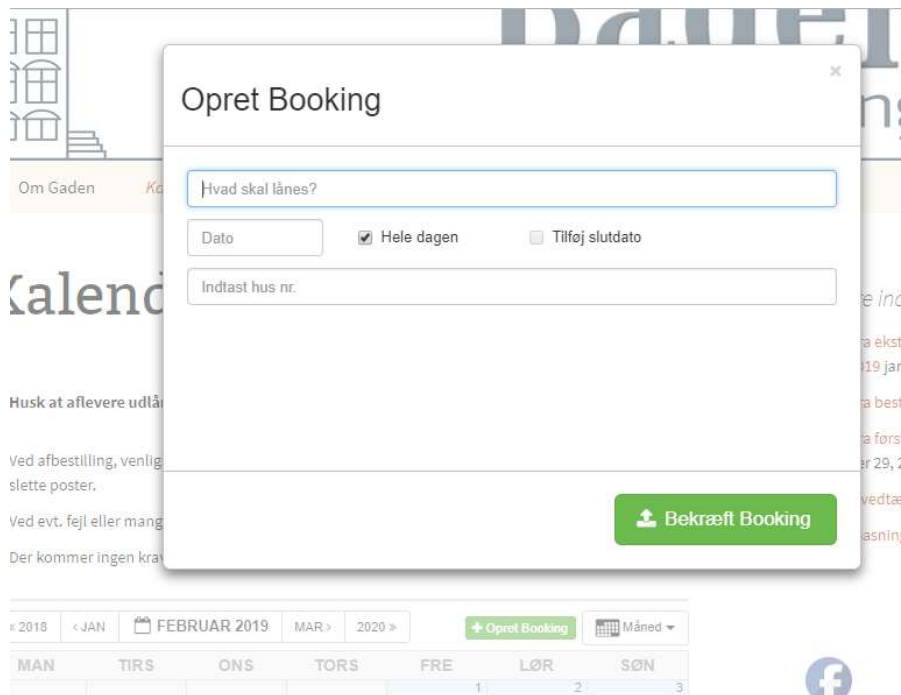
Opret Booking

×

Hvad skal lånes?

Dato

Hele dagen

Tilføj slutdato

Indtast hus nr.

Bekræft Booking

Om Gaden

Ko

Kalend

Husk at aflevere udlå

Ved afbestilling, venlig slette poster.

Ved evt. fejl eller mang

Der kommer ingen kra

e ind

a ekst

19 jan

a best

a førs

r 29, 2

vedtæ

asning

« 2018

‹ JAN

FEBRUAR 2019

MAR ›

2020 »

+ Opret Booking

Måned

| MAN | TIRS | ONS | TORS | FRE | LØR | SØN |
|---|---|---|---|---|---|---|
| | | | | 1 | 2 | 3 |